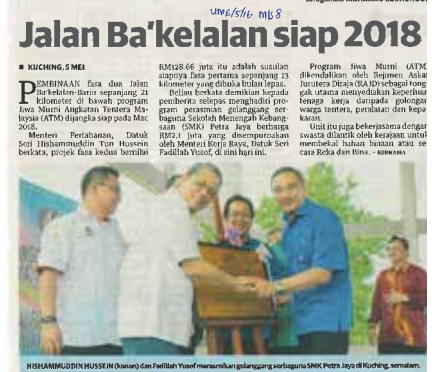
UM6/5/16 mS8

Jalan Ba'kelalan siap 2018

■ KUCHING, 5 MEI

PEMBINAAN fasa dua Jalan Ba'kelalan-Bario sepanjang 21 kilometer di bawah program Jiwa Murni Angkatan Tentera Malaysia (ATM) dijangka siap pada Mac 2018.

Menteri Pertahanan, Datuk Seri Hishammuddin Tun Hussein berkata, projek fasa kedua bernilai RM128.66 juta itu adalah susulan siapnya fasa pertama sepanjang 13 kilometer yang dibuka bulan lepas.

Beliau berkata demikian kepada pemberita selepas menghadiri program perasmian gelanggang serbaguna Sekolah Menengah Kebangsaan (SMK) Petra Jaya berharga RM2.1 juta yang disempurnakan oleh Menteri Kerja Raya, Datuk Seri Fadillah Yusof, di sini hari ini.

Program Jiwa Murni (ATM) dikendalikan oleh Rejimen Askar Jurutera Diraja (RAJD) sebagai tunjang utama menyediakan kepakaran tenaga kerja daripada golongan warga tentera, peralatan dan kepakaran.

Unit itu juga bekerjasama dengan swasta dilantik oleh kerajaan untuk membekal bahan binaan atau secara Reka dan Bina. - BERNAMA

HISHAMMUDDIN HUSSEIN (kanan) dan Fadillah Yusof merasmikan gelanggang serbaguna SMK Petra Jaya di Kuching, semalam.